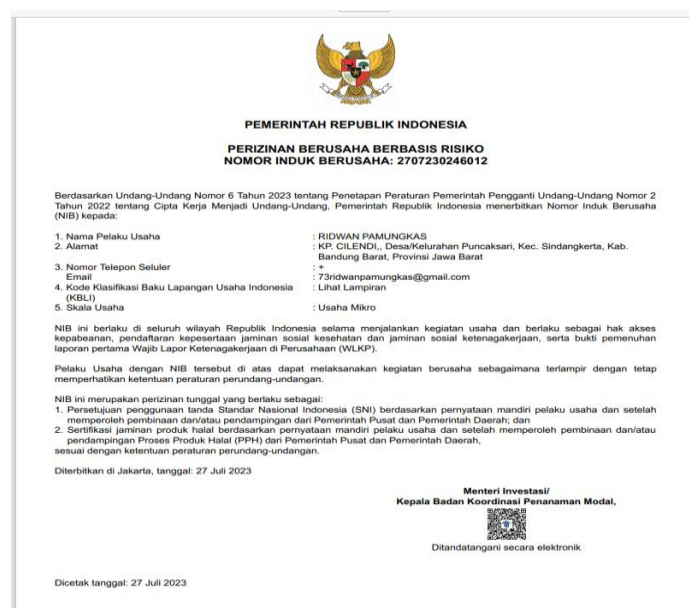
PEMERINTAH REPUBLIK INDONESIA

PERIZINAN BERUSAHA BERBASIS RISIKO
NOMOR INDUK BERUSAHA: 2707230246012

Berdasarkan Undang-Undang Nomor 6 Tahun 2023 tentang Penetapan Peraturan Pemerintah Pengganti Undang-Undang Nomor 2 Tahun 2022 tentang Cipta Kerja Menjadi Undang-Undang, Pemerintah Republik Indonesia menerbitkan Nomor Induk Berusaha (NIB) kepada:

1. Nama Pelaku Usaha : RIDWAN PAMUNGKAS
2. Alamat : KP. CILENDI,, Desa/Kelurahan Puncaksari, Kec. Sindangkerta, Kab. Bandung Barat, Provinsi Jawa Barat
3. Nomor Telepon Seluler : +
Email : 73ridwanpamungkas@gmail.com
4. Kode Klasifikasi Baku Lapangan Usaha Indonesia (KBLI) : Lihat Lampiran
5. Skala Usaha : Usaha Mikro

NIB ini berlaku di seluruh wilayah Republik Indonesia selama menjalankan kegiatan usaha dan berlaku sebagai hak akses kepabeanan, pendaftaran kepesertaan jaminan sosial kesehatan dan jaminan sosial ketenagakerjaan, serta bukti pemenuhan laporan pertama Wajib Lapor Ketenagakerjaan di Perusahaan (WLKP).

Pelaku Usaha dengan NIB tersebut di atas dapat melaksanakan kegiatan berusaha sebagaimana terlampir dengan tetap memperhatikan ketentuan peraturan perundang-undangan.

NIB ini merupakan perizinan tunggal yang berlaku sebagai:
1. Persetujuan penggunaan tanda Standar Nasional Indonesia (SNI) berdasarkan pernyataan mandiri pelaku usaha dan setelah memperoleh pembinaan dan/atau pendampingan dari Pemerintah Pusat dan Pemerintah Daerah; dan
2. Sertifikasi jaminan produk halal berdasarkan pernyataan mandiri pelaku usaha dan setelah memperoleh pembinaan dan/atau pendampingan Proses Produk Halal (PPH) dari Pemerintah Pusat dan Pemerintah Daerah,
sesuai dengan ketentuan peraturan perundang-undangan.

Diterbitkan di Jakarta, tanggal: 27 Juli 2023

Menteri Investasi/
Kepala Badan Koordinasi Penanaman Modal,

Ditandatangani secara elektronik

Dicetak tanggal: 27 Juli 2023